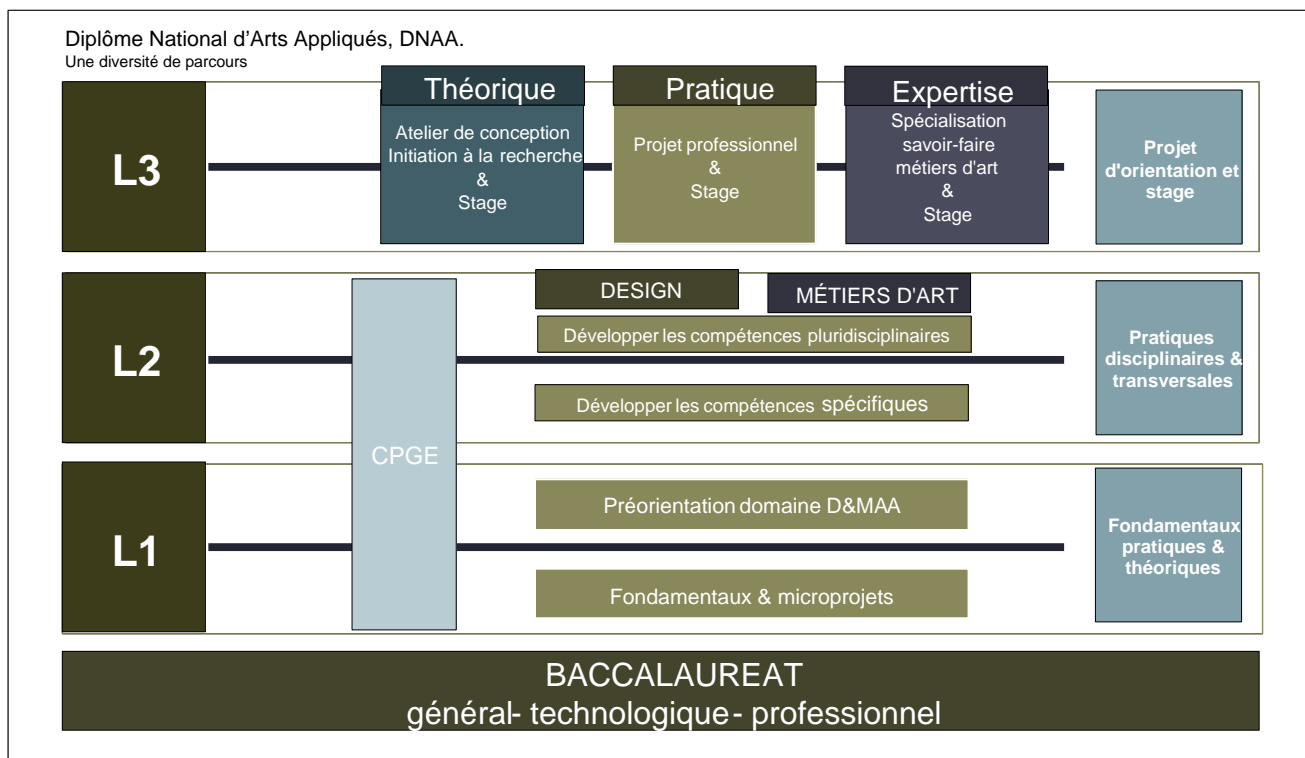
Diplôme National d'Arts Appliqués, DNAA.
Une diversité de parcours

L3

Théorique
Atelier de conception
Initiation à la recherche
&
Stage

Pratique
Projet professionnel
&
Stage

Expertise
Spécialisation
savoir-faire
métiers d'art
&
Stage

Projet d'orientation et stage

L2

CPGE

DESIGN

MÉTIERS D'ART

Développer les compétences pluridisciplinaires

Développer les compétences spécifiques

Pratiques disciplinaires & transversales

L1

Préorientation domaine D&MAA

Fondamentaux & microprojets

Fondamentaux pratiques & théoriques

BACCALAUREAT
général- technologique - professionnel